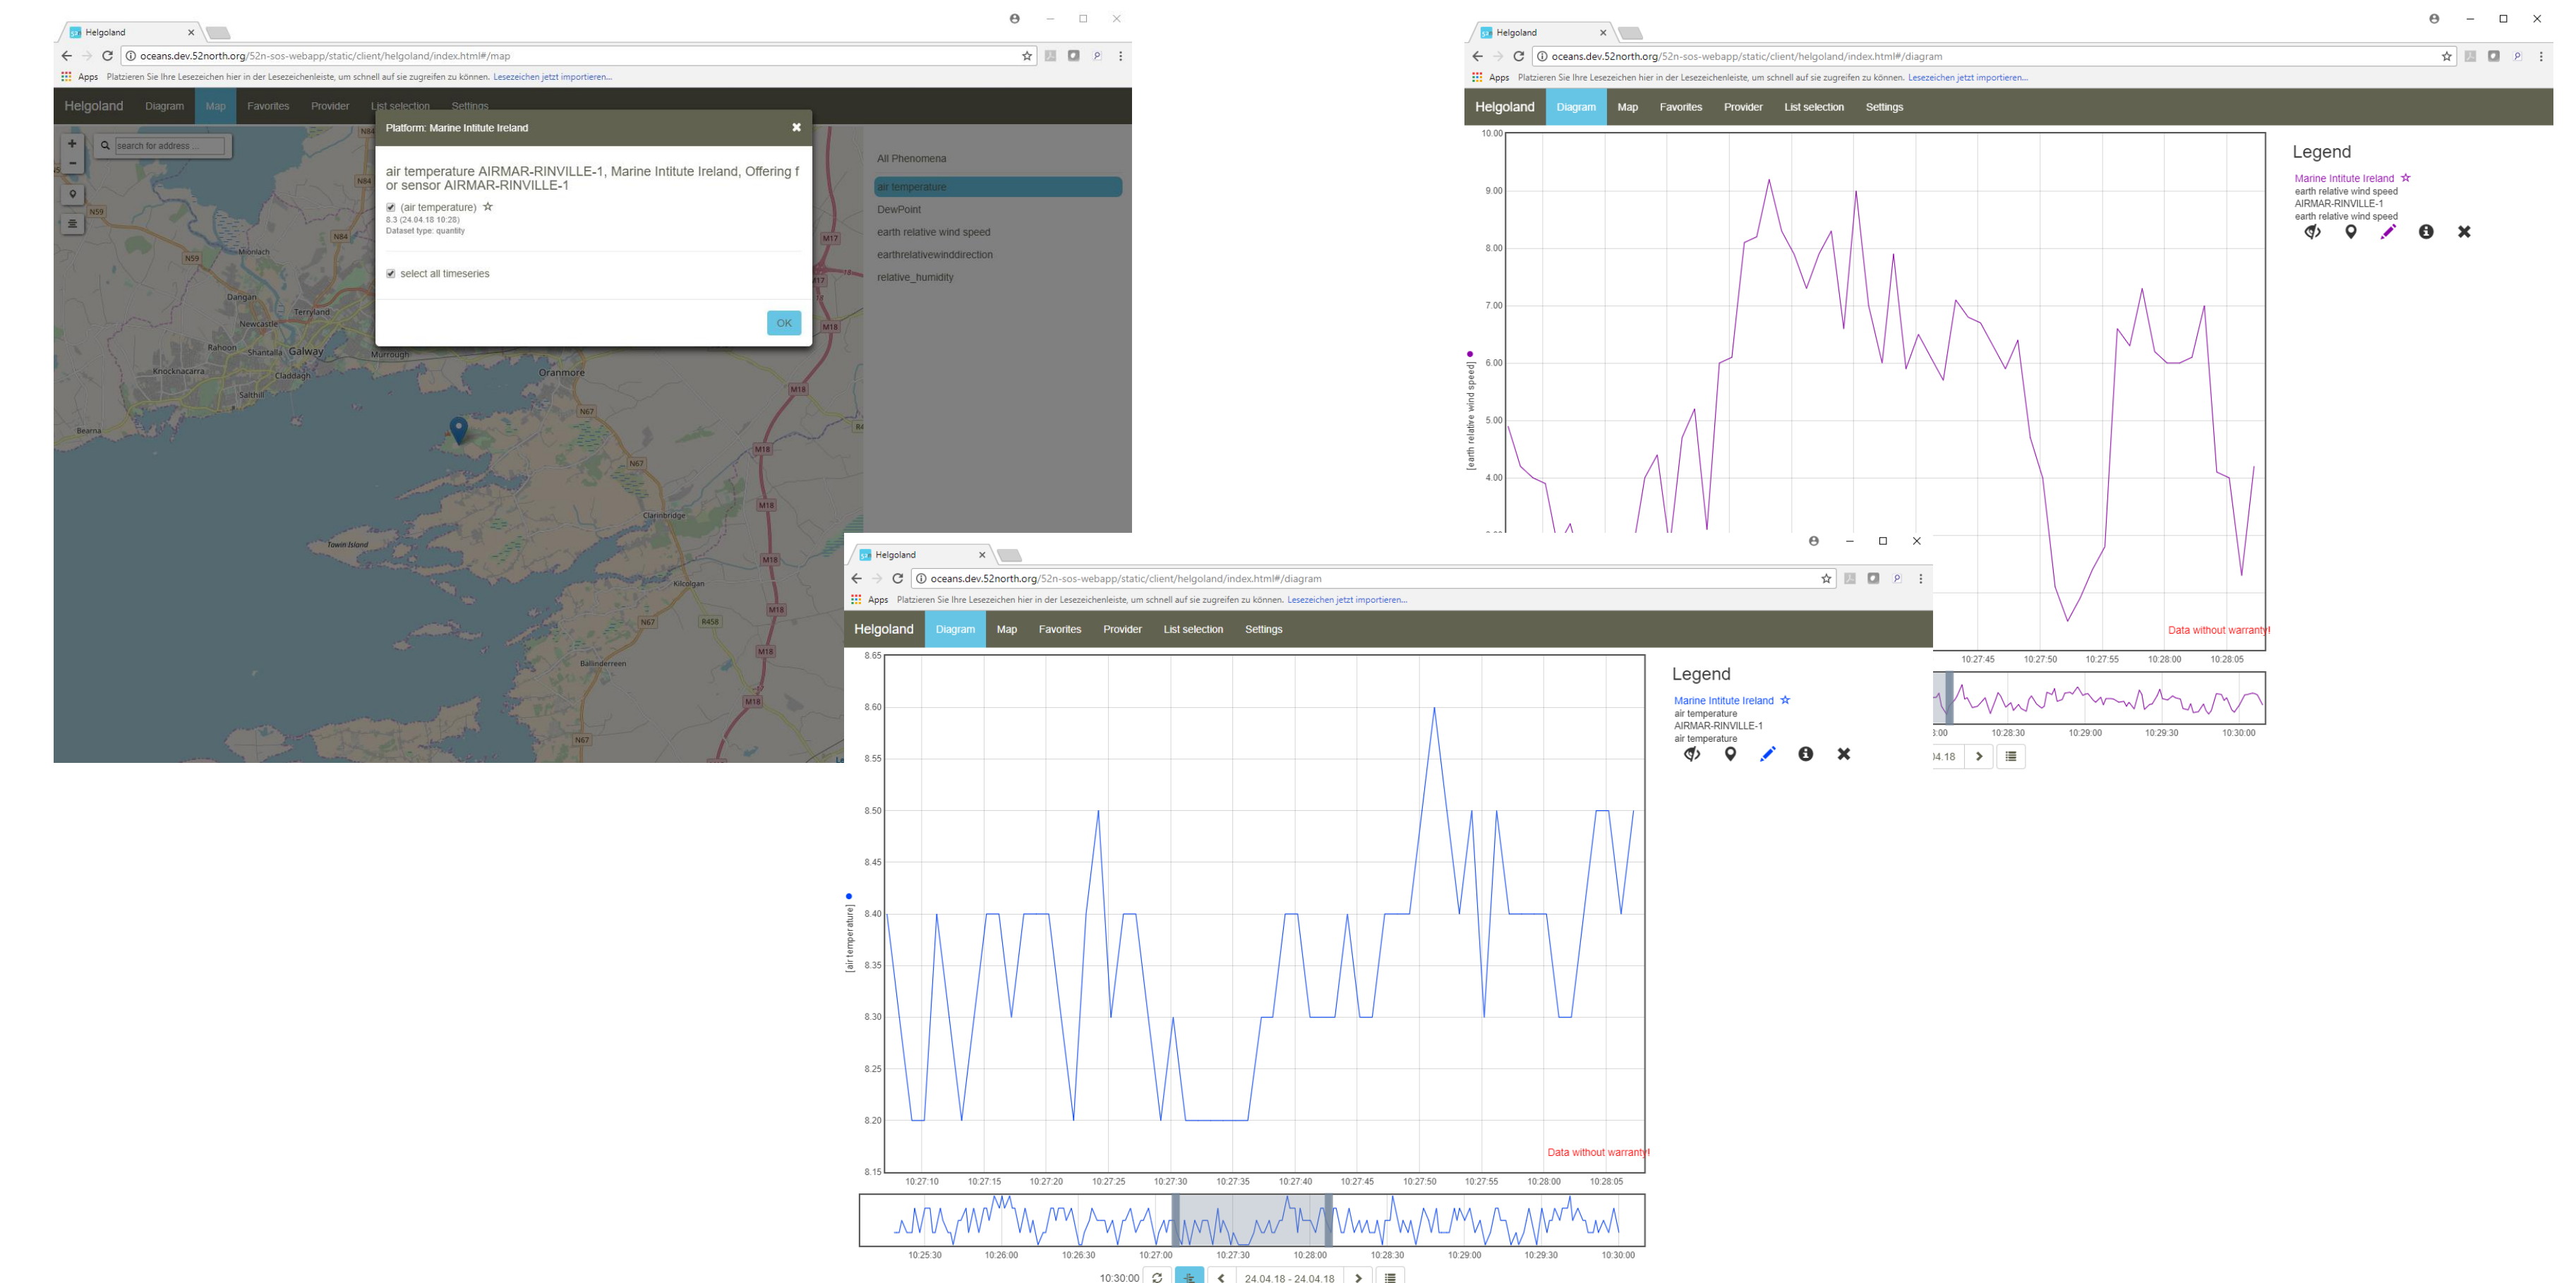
Helgoland
oceans.dev.52north.org/52n-sos-webapp/static/client/helgoland/index.html#/map
Apps Platzieren Sie Ihre Lesezeichen hier in der Lesezeichenleiste, um schnell auf sie zugreifen zu können. Lesezeichen jetzt importieren...

Helgoland Diagram Map Favorites Provider List selection Settings

search for address ...

Platform: Marine Intitute Ireland

air temperature AIRMAR-RINVILLE-1, Marine Intitute Ireland, Offering for sensor AIRMAR-RINVILLE-1
(air temperature)
8.3 (24.04.18 10:28)
Dataset type: quantity

select all timeseries

OK

All Phenomena
air temperature
DewPoint
earth relative wind speed
earthrelativewinddirection
relative_humidity

Moylough N59 N84 Galway Dangan Newcastle Terryland Rahoon Shantalla Claddagh Knocknacarra Salthill Bearna Oranmore Murrough N67 M17 M18 Clarinbridge Kilcolgan Ballinderreen Tawin Island R458 N6 M6

Helgoland
oceans.dev.52north.org/52n-sos-webapp/static/client/helgoland/index.html#/diagram
Apps Platzieren Sie Ihre Lesezeichen hier in der Lesezeichenleiste, um schnell auf sie zugreifen zu können. Lesezeichen jetzt importieren...

Helgoland Diagram Map Favorites Provider List selection Settings

10.00 9.00 8.00 7.00 6.00 5.00 4.00
[earth relative wind speed]

Legend
Marine Intitute Ireland
earth relative wind speed
AIRMAR-RINVILLE-1
earth relative wind speed

Data without warranty!
10:27:45 10:27:50 10:27:55 10:28:00 10:28:05
:00 10:28:30 10:29:00 10:29:30 10:30:00
04.18

Helgoland
oceans.dev.52north.org/52n-sos-webapp/static/client/helgoland/index.html#/diagram
Apps Platzieren Sie Ihre Lesezeichen hier in der Lesezeichenleiste, um schnell auf sie zugreifen zu können. Lesezeichen jetzt importieren...

Helgoland Diagram Map Favorites Provider List selection Settings

8.65 8.60 8.55 8.50 8.45 8.40 8.35 8.30 8.25 8.20 8.15
[air temperature]

Legend
Marine Intitute Ireland
air temperature
AIRMAR-RINVILLE-1
air temperature

Data without warranty!
10:27:10 10:27:15 10:27:20 10:27:25 10:27:30 10:27:35 10:27:40 10:27:45 10:27:50 10:27:55 10:28:00 10:28:05
10:25:30 10:26:00 10:26:30 10:27:00 10:27:30 10:28:00 10:28:30 10:29:00 10:29:30 10:30:00
10:30:00 24.04.18 - 24.04.18